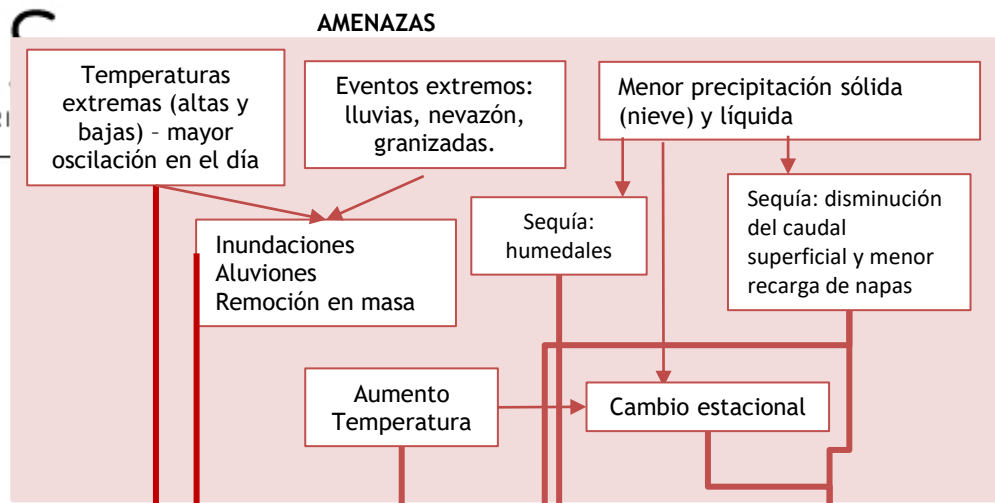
AMENAZAS

Temperaturas extremas (altas y bajas) – mayor oscilación en el día

Eventos extremos: lluvias, nevazón, granizadas.

Menor precipitación sólida (nieve) y líquida

Inundaciones
Aluviones
Remoción en masa

Sequía: humedales

Sequía: disminución del caudal superficial y menor recarga de napas

Aumento Temperatura

Cambio estacional